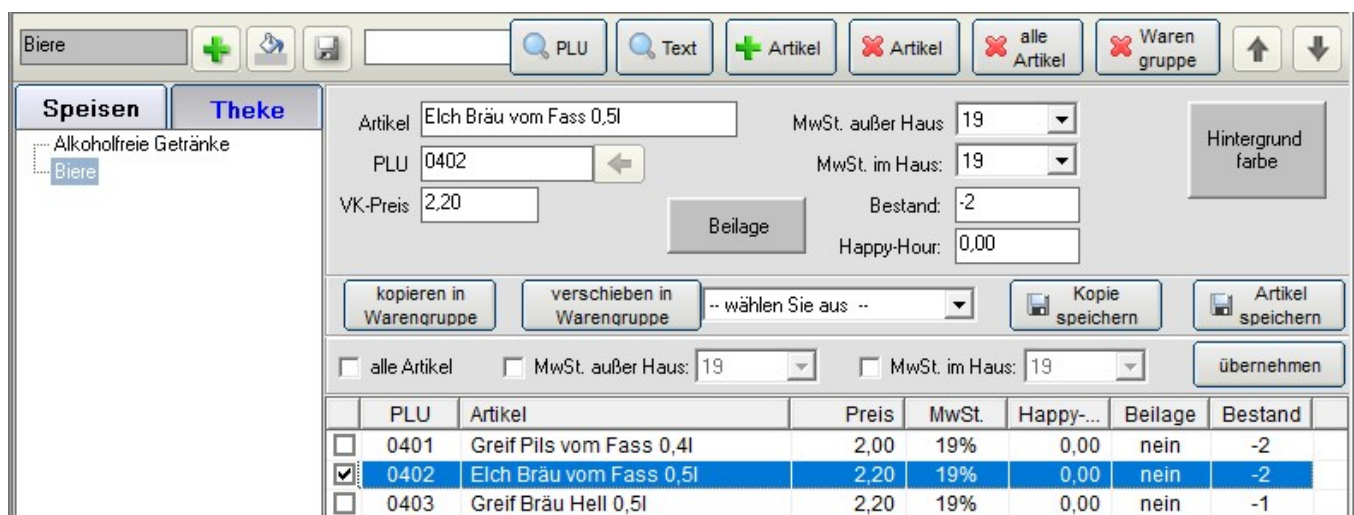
Biere

PLU Text Artikel Artikel alle Artikel Waren gruppe

Speisen Theke

Alkoholfreie Getränke
Biere

Artikel Elch Bräu vom Fass 0,5l
PLU 0402
VK-Preis 2,20

Beilage

MwSt. außer Haus 19
MwSt. im Haus: 19
Bestand: -2
Happy-Hour: 0,00

Hintergrund farbe

kopieren in Warengruppe
verschieben in Warengruppe
-- wählen Sie aus --
Kopie speichern
Artikel speichern

alle Artikel
MwSt. außer Haus: 19
MwSt. im Haus: 19
übernehmen

| | PLU | Artikel | Preis | MwSt. | Happy-... | Beilage | Bestand |
|---|---|---|---|---|---|---|---|
| ☐ | 0401 | Greif Pils vom Fass 0,4l | 2,00 | 19% | 0,00 | nein | -2 |
| ☑ | 0402 | Elch Bräu vom Fass 0,5l | 2,20 | 19% | 0,00 | nein | -2 |
| ☐ | 0403 | Greif Bräu Hell 0,5l | 2,20 | 19% | 0,00 | nein | -1 |